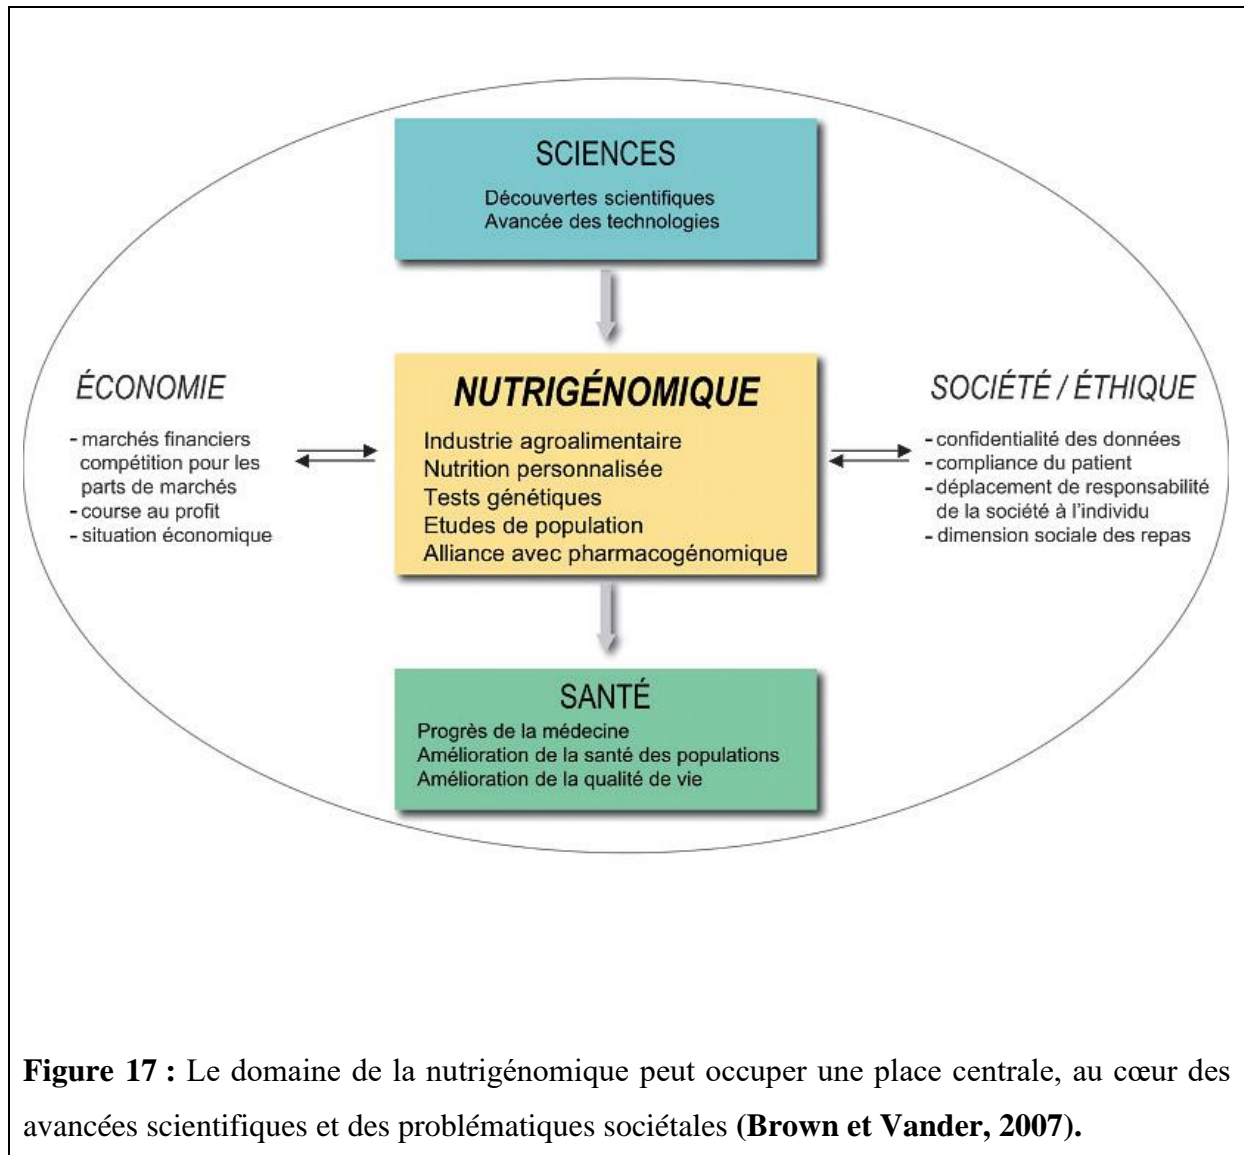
SCIENCES

Découvertes scientifiques
Avancée des technologies

ÉCONOMIE

- marchés financiers
compétition pour les parts de marchés
- course au profit
- situation économique

NUTRIGÉNOMIQUE

Industrie agroalimentaire
Nutrition personnalisée
Tests génétiques
Etudes de population
Alliance avec pharmacogénomique

SOCIÉTÉ / ÉTHIQUE

- confidentialité des données
- compliance du patient
- déplacement de responsabilité de la société à l'individu
- dimension sociale des repas

SANTÉ

Progrès de la médecine
Amélioration de la santé des populations
Amélioration de la qualité de vie

**Figure 17 :** Le domaine de la nutrigénomique peut occuper une place centrale, au cœur des avancées scientifiques et des problématiques sociétales **(Brown et Vander, 2007).**